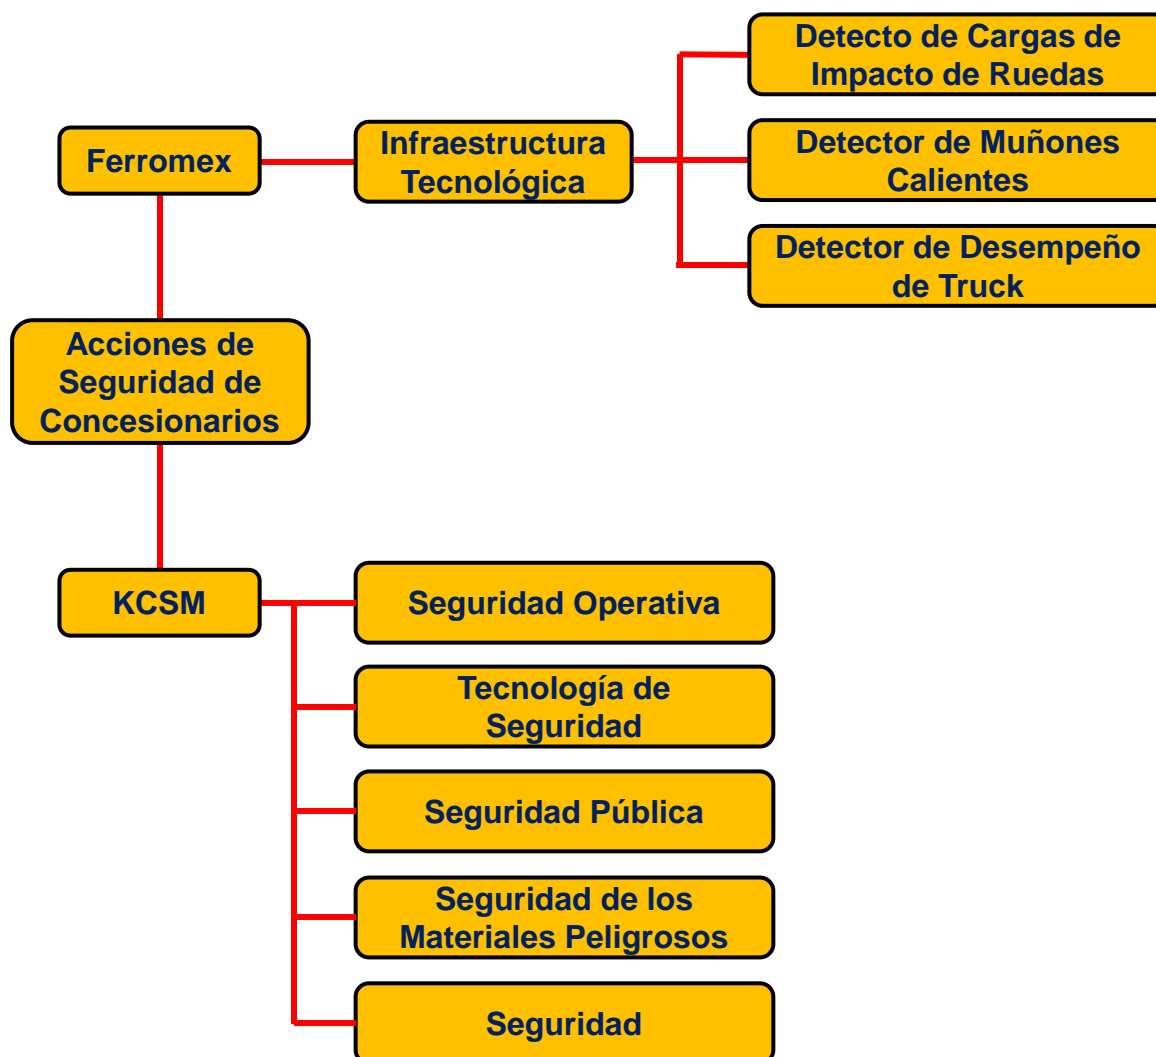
Ferromex

Infraestructura Tecnológica

Detecto de Cargas de Impacto de Ruedas

Detector de Muñones Calientes

Detector de Desempeño de Truck

Acciones de Seguridad de Concesionarios

KCSM

Seguridad Operativa

Tecnología de Seguridad

Seguridad Pública

Seguridad de los Materiales Peligrosos

Seguridad